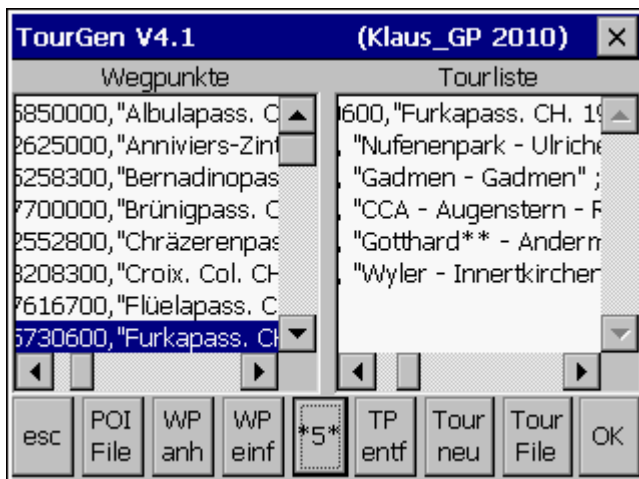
TourGen V4.1 (Klaus_GP 2010) ×

Wegpunkte

5850000,"Albulapass. C
2625000,"Anniviers-Zint
5258300,"Bernadinopas
7700000,"Brünigpass. C
2552800,"Chräzerenpas
8208300,"Croix. Col. CH
7616700,"Flüelapass. C
5730600,"Furkapass. Ch

Tourliste

600,"Furkapass. CH. 1
, "Nufenenpark - Ulriche
, "Gadmen - Gadmen" ;
, "CCA - Augenstern - F
, "Gotthard** - Anderm
, "Wyler - Innertkirchen

esc
POI File
WP anh
WP einf
*5*
TP entf
Tour neu
Tour File
OK